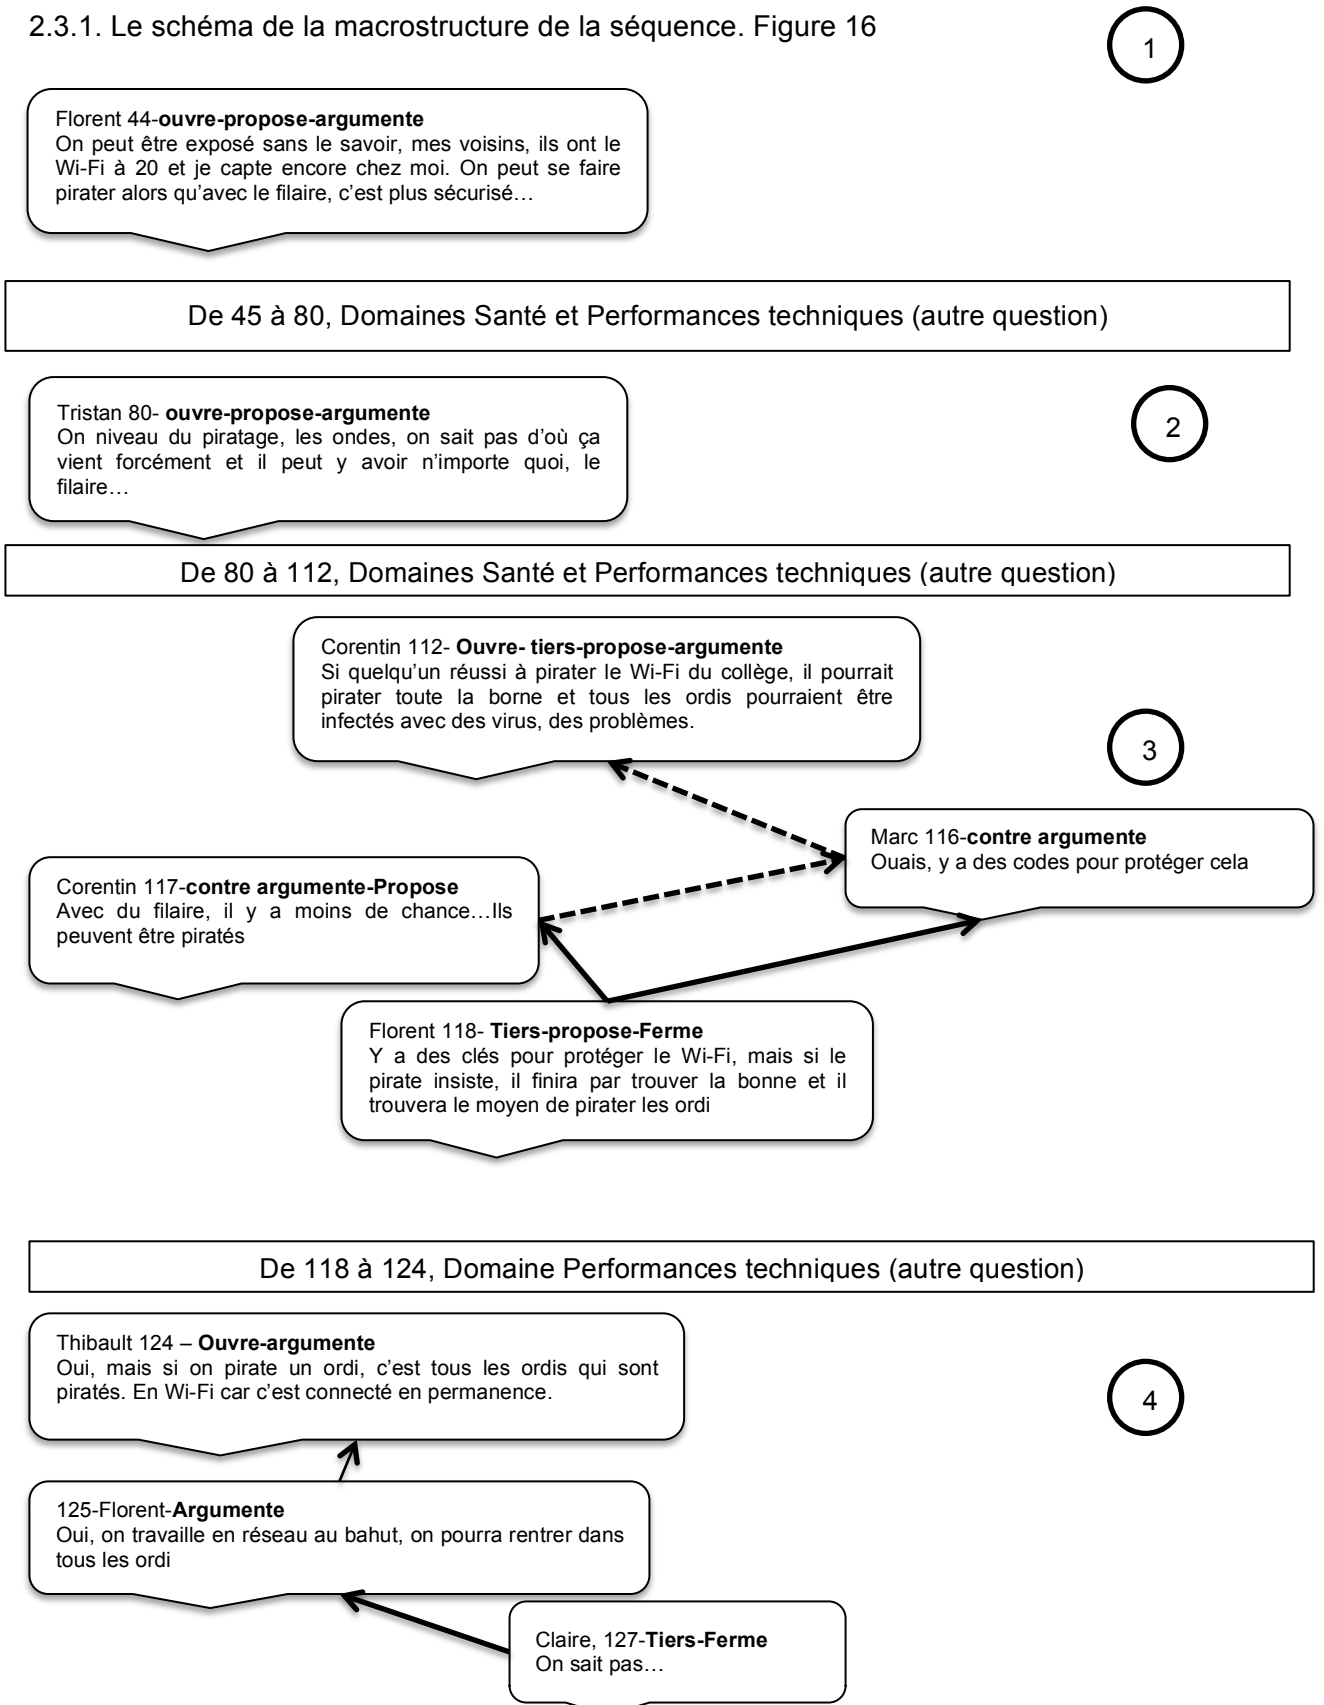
2.3.1. Le schéma de la macrostructure de la séquence. Figure 16

1

Florent 44-**ouvre-propose-argumente**
On peut être exposé sans le savoir, mes voisins, ils ont le Wi-Fi à 20 et je capte encore chez moi. On peut se faire pirater alors qu'avec le filaire, c'est plus sécurisé…

De 45 à 80, Domaines Santé et Performances techniques (autre question)

Tristan 80- **ouvre-propose-argumente**
On niveau du piratage, les ondes, on sait pas d'où ça vient forcément et il peut y avoir n'importe quoi, le filaire…

2

De 80 à 112, Domaines Santé et Performances techniques (autre question)

Corentin 112- **Ouvre- tiers-propose-argumente**
Si quelqu'un réussi à pirater le Wi-Fi du collège, il pourrait pirater toute la borne et tous les ordis pourraient être infectés avec des virus, des problèmes.

3

Marc 116-**contre argumente**
Ouais, y a des codes pour protéger cela

Corentin 117-**contre argumente-Propose**
Avec du filaire, il y a moins de chance…Ils peuvent être piratés

Florent 118- **Tiers-propose-Ferme**
Y a des clés pour protéger le Wi-Fi, mais si le pirate insiste, il finira par trouver la bonne et il trouvera le moyen de pirater les ordi

De 118 à 124, Domaine Performances techniques (autre question)

Thibault 124 – **Ouvre-argumente**
Oui, mais si on pirate un ordi, c'est tous les ordis qui sont piratés. En Wi-Fi car c'est connecté en permanence.

4

125-Florent-**Argumente**
Oui, on travaille en réseau au bahut, on pourra rentrer dans tous les ordi

Claire, 127-**Tiers-Ferme**
On sait pas…